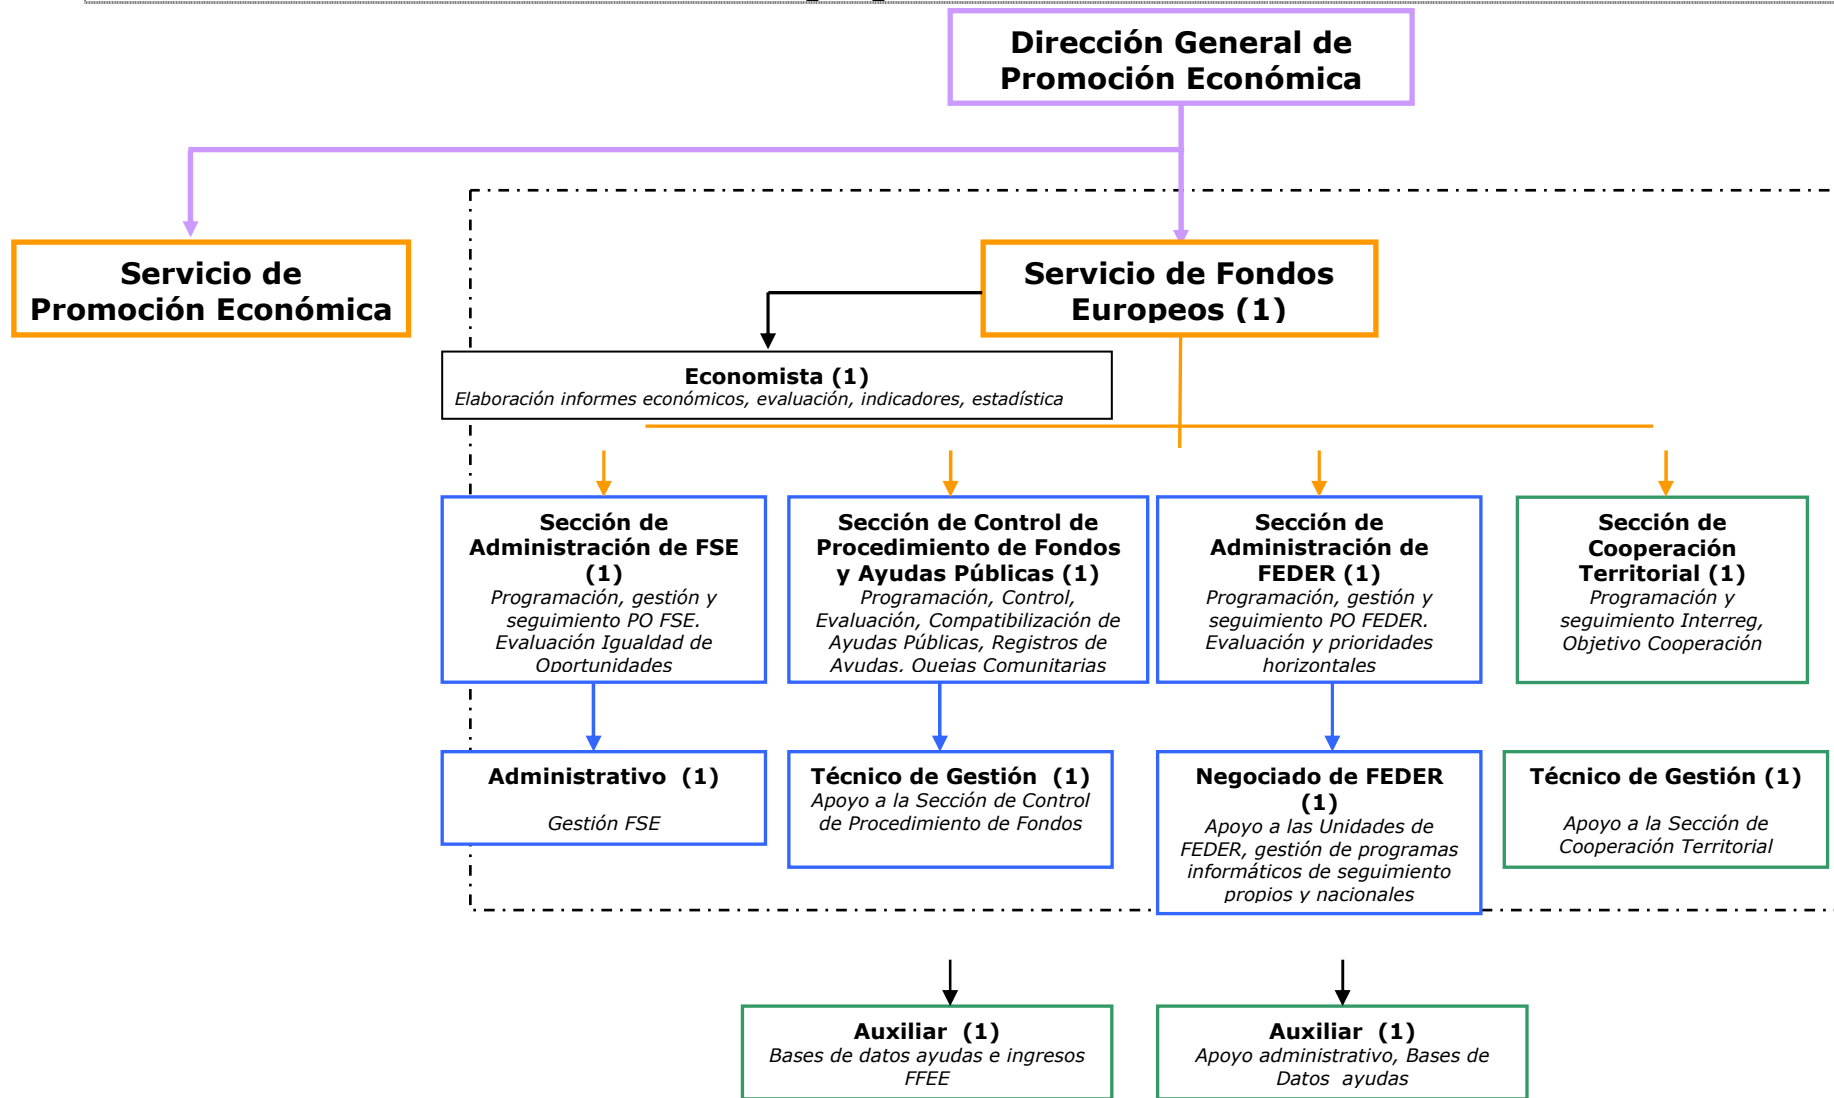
Dirección General de Promoción Económica

Servicio de Promoción Económica

Servicio de Fondos Europeos (1)

Economista (1)
Elaboración informes económicos, evaluación, indicadores, estadística

Sección de Administración de FSE (1)
Programación, gestión y seguimiento PO FSE. Evaluación Igualdad de Oportunidades

Sección de Control de Procedimiento de Fondos y Ayudas Públicas (1)
Programación, Control, Evaluación, Compatibilización de Ayudas Públicas, Registros de Ayudas, Quejas Comunitarias

Sección de Administración de FEDER (1)
Programación, gestión y seguimiento PO FEDER. Evaluación y prioridades horizontales

Sección de Cooperación Territorial (1)
Programación y seguimiento Interreg, Objetivo Cooperación

Administrativo (1)
Gestión FSE

Técnico de Gestión (1)
Apoyo a la Sección de Control de Procedimiento de Fondos

Negociado de FEDER (1)
Apoyo a las Unidades de FEDER, gestión de programas informáticos de seguimiento propios y nacionales

Técnico de Gestión (1)
Apoyo a la Sección de Cooperación Territorial

Auxiliar (1)
Bases de datos ayudas e ingresos FFEE

Auxiliar (1)
Apoyo administrativo, Bases de Datos ayudas